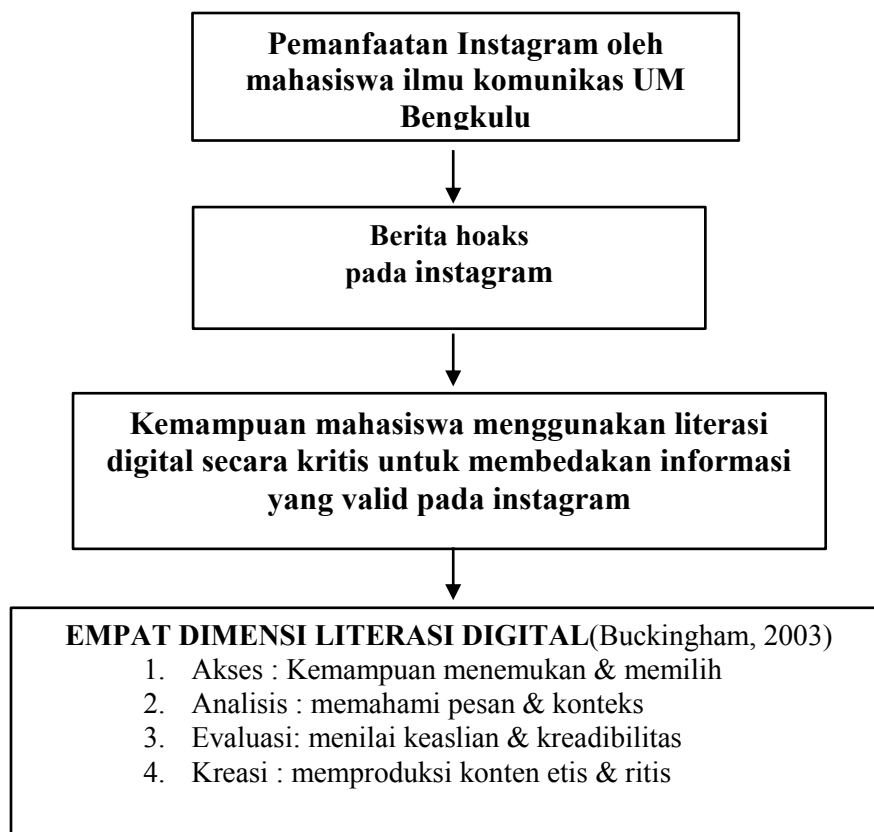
Pemanfaatan Instagram oleh mahasiswa ilmu komunikas UM Bengkulu

Berita hoaks pada instagram

Kemampuan mahasiswa menggunakan literasi digital secara kritis untuk membedakan informasi yang valid pada instagram

EMPAT DIMENSI LITERASI DIGITAL(Buckingham, 2003)
1. Akses : Kemampuan menemukan & memilih
2. Analisis : memahami pesan & konteks
3. Evaluasi: menilai keaslian & kreadibilitas
4. Kreasi : memproduksi konten etis & ritis